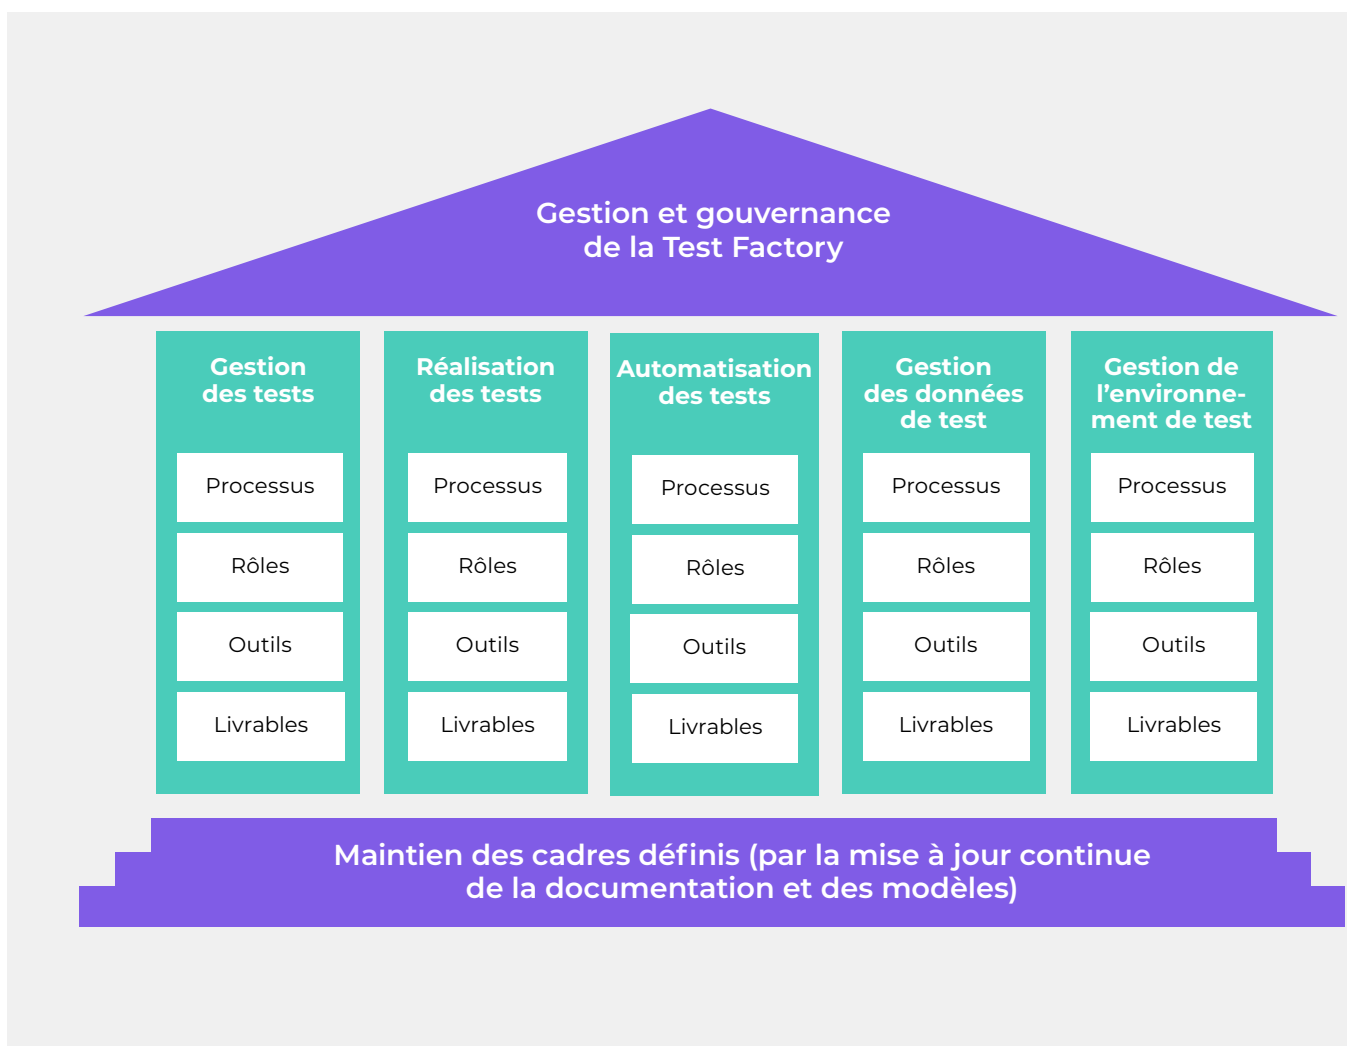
Gestion et gouvernance de la Test Factory

Gestion des tests

Processus

Rôles

Outils

Livrables

Réalisation des tests

Processus

Rôles

Outils

Livrables

Automatisation des tests

Processus

Rôles

Outils

Livrables

Gestion des données de test

Processus

Rôles

Outils

Livrables

Gestion de l'environnement de test

Processus

Rôles

Outils

Livrables

Maintien des cadres définis (par la mise à jour continue de la documentation et des modèles)